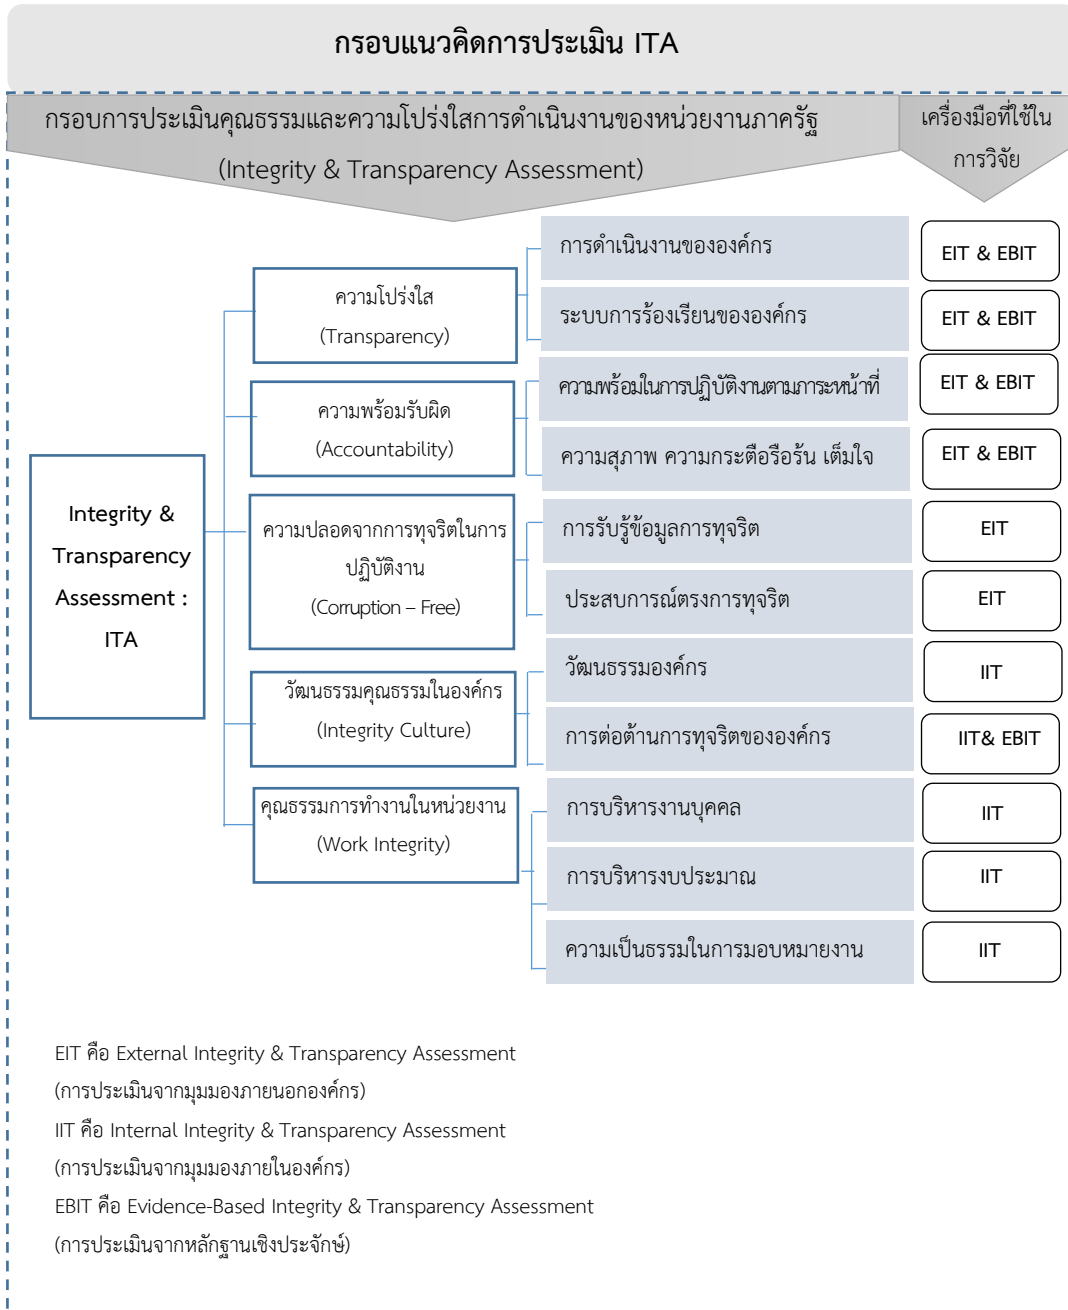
กรอบแนวคิดการประเมิน ITA

กรอบการประเมินคุณธรรมและความโปร่งใสการดำเนินงานของหน่วยงานภาครัฐ (Integrity & Transparency Assessment)

เครื่องมือที่ใช้ในการวิจัย

Integrity & Transparency Assessment : ITA

ความโปร่งใส (Transparency)

ความพร้อมรับผิด (Accountability)

ความปลอดจากการทุจริตในการปฏิบัติงาน (Corruption – Free)

วัฒนธรรมคุณธรรมในองค์กร (Integrity Culture)

คุณธรรมการทำงานในหน่วยงาน (Work Integrity)

| | |
|---|---|
| การดำเนินงานขององค์กร | EIT & EBIT |
| ระบบการร้องเรียนขององค์กร | EIT & EBIT |
| ความพร้อมในการปฏิบัติงานตามภาระหน้าที่ | EIT & EBIT |
| ความสุภาพ ความกระตือรือร้น เต็มใจ | EIT & EBIT |
| การรับรู้ข้อมูลการทุจริต | EIT |
| ประสบการณ์ตรงการทุจริต | EIT |
| วัฒนธรรมองค์กร | IIT |
| การต่อต้านการทุจริตขององค์กร | IIT& EBIT |
| การบริหารงานบุคคล | IIT |
| การบริหารงบประมาณ | IIT |
| ความเป็นธรรมในการมอบหมายงาน | IIT |

EIT คือ External Integrity & Transparency Assessment (การประเมินจากมุมมองภายนอกองค์กร)
IIT คือ Internal Integrity & Transparency Assessment (การประเมินจากมุมมองภายในองค์กร)
EBIT คือ Evidence-Based Integrity & Transparency Assessment (การประเมินจากหลักฐานเชิงประจักษ์)